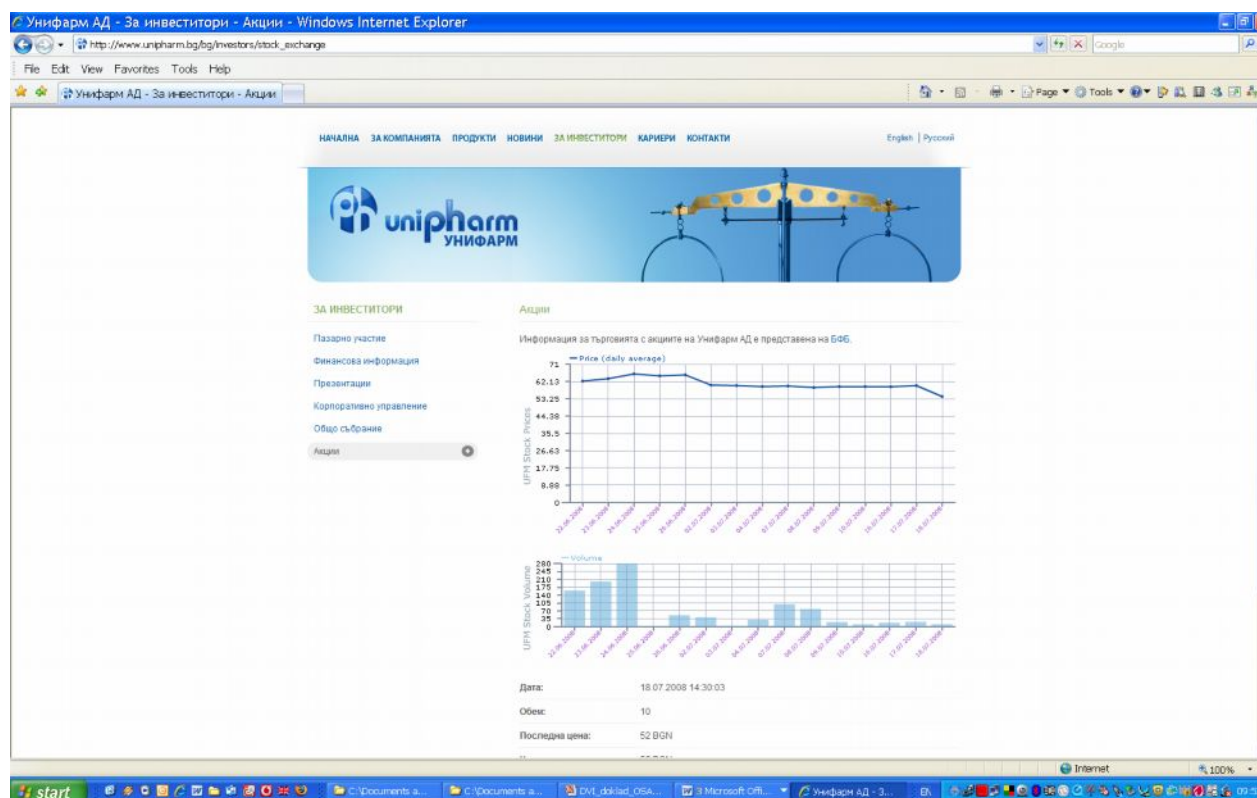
Унифарм АД - За инвеститори - Акции - Windows Internet Explorer

http://www.unipharm.bg/bg/investors/stock_exchange

Google

File Edit View Favorites Tools Help

Унифарм АД - За инвеститори - Акции

Page Tools

НАЧАЛНА ЗА КОМПАНИЯТА ПРОДУКТИ НОВИНИ ЗА ИНВЕСТИТОРИ КАРИЕРИ КОНТАКТИ

English | Русский

unipharm УНИФАРМ

ЗА ИНВЕСТИТОРИ

Пазарно участие

Финансова информация

Презентации

Корпоративно управление

Общо събрание

Акции

Акции

Информация за търговията с акциите на Унифарм АД е представена на БФБ.

Price (daily average)

UPM Stock Prices

71
62.13
53.25
44.38
35.5
26.63
17.75
8.88
0

23.06.2008 23.06.2008 24.06.2008 25.06.2008 26.06.2008 02.07.2008 03.07.2008 04.07.2008 07.07.2008 08.07.2008 09.07.2008 10.07.2008 16.07.2008 17.07.2008 18.07.2008

Volume

UPM Stock Volume

280
245
210
175
140
105
70
35
0

23.06.2008 23.06.2008 24.06.2008 25.06.2008 30.06.2008 02.07.2008 03.07.2008 04.07.2008 07.07.2008 08.07.2008 09.07.2008 10.07.2008 16.07.2008 17.07.2008 18.07.2008

Дата: 18.07.2008 14:30:03

Обем: 10

Последна цена: 52 BGN

Internet

100%

start

C:\Documents a...

C:\Documents a...

DVI_doklad_OSA...

3 Microsoft Offi...

Унифарм АД - З...

BG

09: